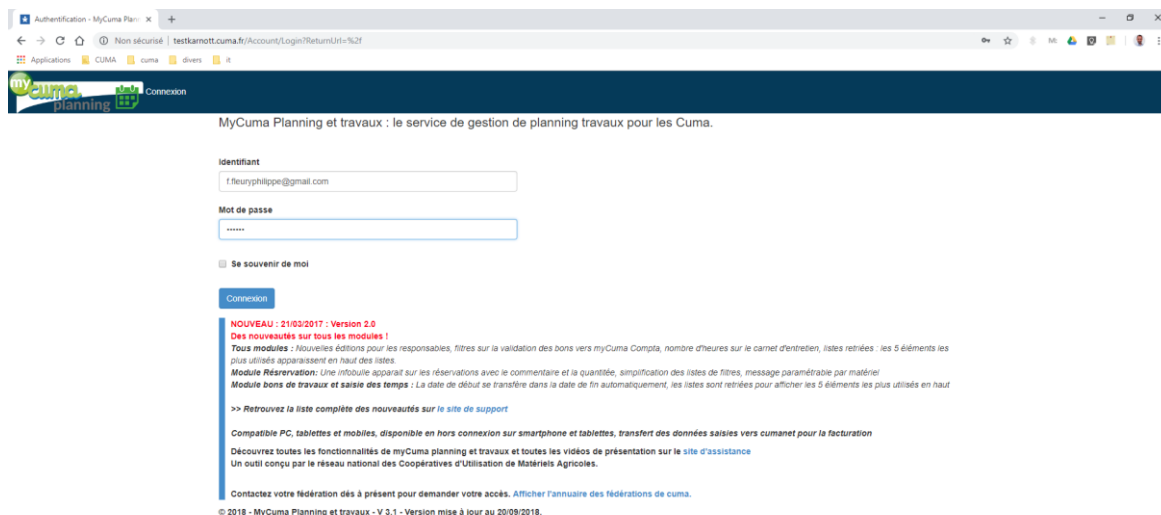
Authentification - MyCuma Plan ×  +

Non sécurisé | testkarnott.cuma.fr/Account/Login?ReturnUrl=%2f

Applications  CUMA  cuma  divers  it

my cuma planning  Connexion

MyCuma Planning et travaux : le service de gestion de planning travaux pour les Cuma.

Identifiant

f.fleuryphilippe@gmail.com

Mot de passe

••••••

Se souvenir de moi

Connexion

NOUVEAU : 21/03/2017 : Version 2.0
Des nouveautés sur tous les modules !
Tous modules : Nouvelles éditions pour les responsables, filtres sur la validation des bons vers myCuma Compta, nombre d'heures sur le carnet d'entretien, listes retriées : les 5 éléments les plus utilisés apparaissent en haut des listes.
Module Résrervation: Une infobulle apparait sur les réservations avec le commentaire et la quantitée, simplification des listes de filtres, message paramétrable par matériel
Module bons de travaux et saisie des temps : La date de début se transfère dans la date de fin automatiquement, les listes sont retriées pour afficher les 5 éléments les plus utilisés en haut

>> Retrouvez la liste complète des nouveautés sur le site de support

Compatible PC, tablettes et mobiles, disponible en hors connexion sur smartphone et tablettes, transfert des données saisies vers cumanet pour la facturation

Découvrez toutes les fonctionnalités de myCuma planning et travaux et toutes les vidéos de présentation sur le site d'assistance
Un outil conçu par le réseau national des Coopératives d'Utilisation de Matériels Agricoles.

Contactez votre fédération dés à présent pour demander votre accès. Afficher l'annuaire des fédérations de cuma.

© 2018 - MyCuma Planning et travaux - V 3.1 - Version mise à jour au 20/09/2018.